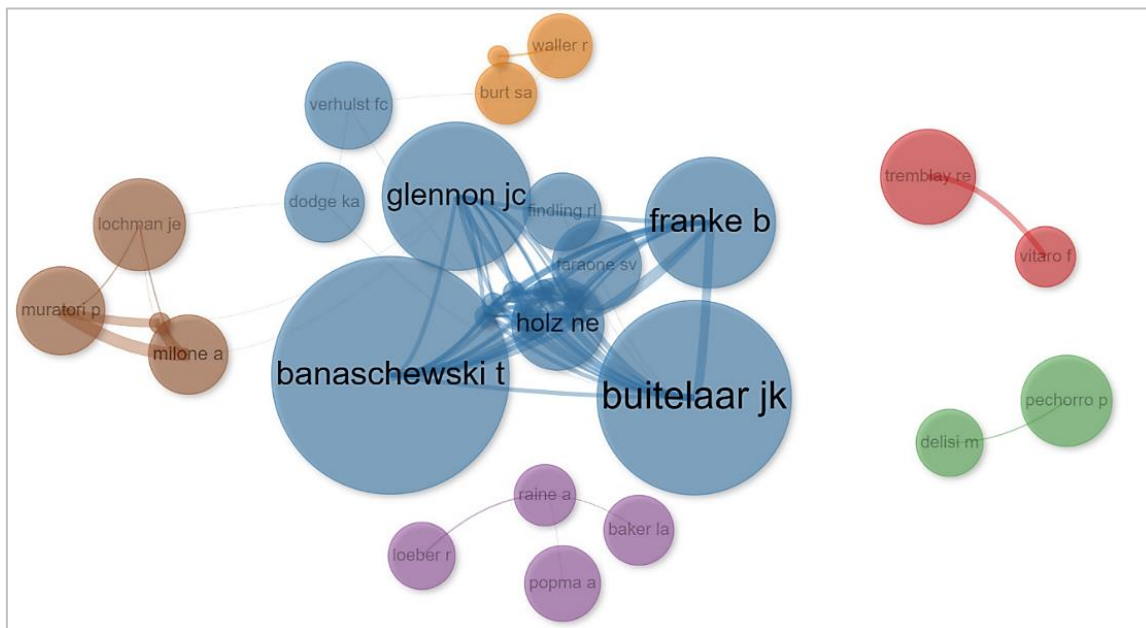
waller r
burt sa
verhulst fc
glennon jc
dodge ka
findling rl
franke b
tremblay re
lochman je
faraone sv
vitaro f
muratori p
holz ne
milone a
banaschewski t
buitelaar jk
pechorro p
delisi m
raine a
baker la
loeber r
popma a